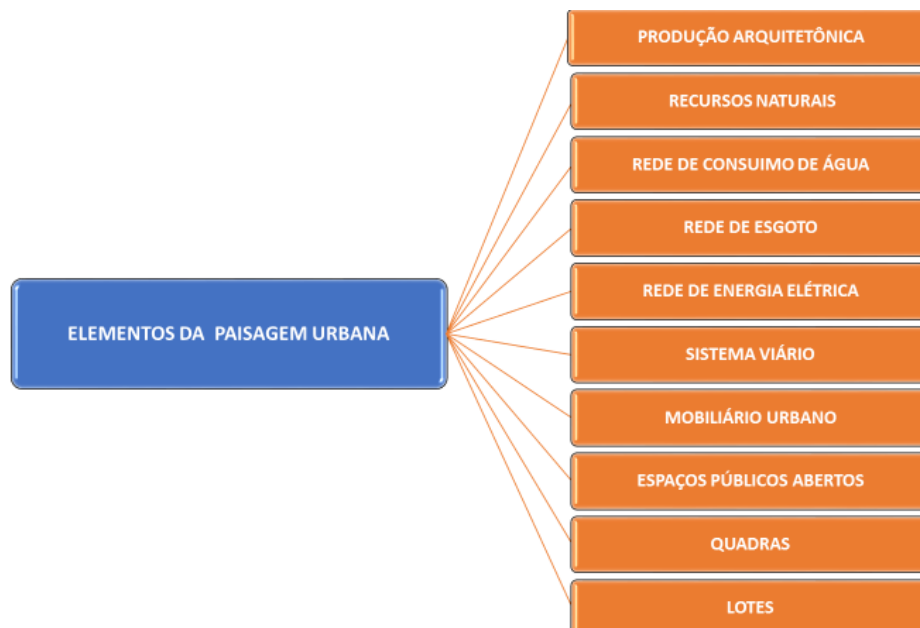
ELEMENTOS DA PAISAGEM URBANA

PRODUÇÃO ARQUITETÔNICA

RECURSOS NATURAIS

REDE DE CONSUIMO DE ÁGUA

REDE DE ESGOTO

REDE DE ENERGIA ELÉTRICA

SISTEMA VIÁRIO

MOBILIÁRIO URBANO

ESPAÇOS PÚBLICOS ABERTOS

QUADRAS

LOTES